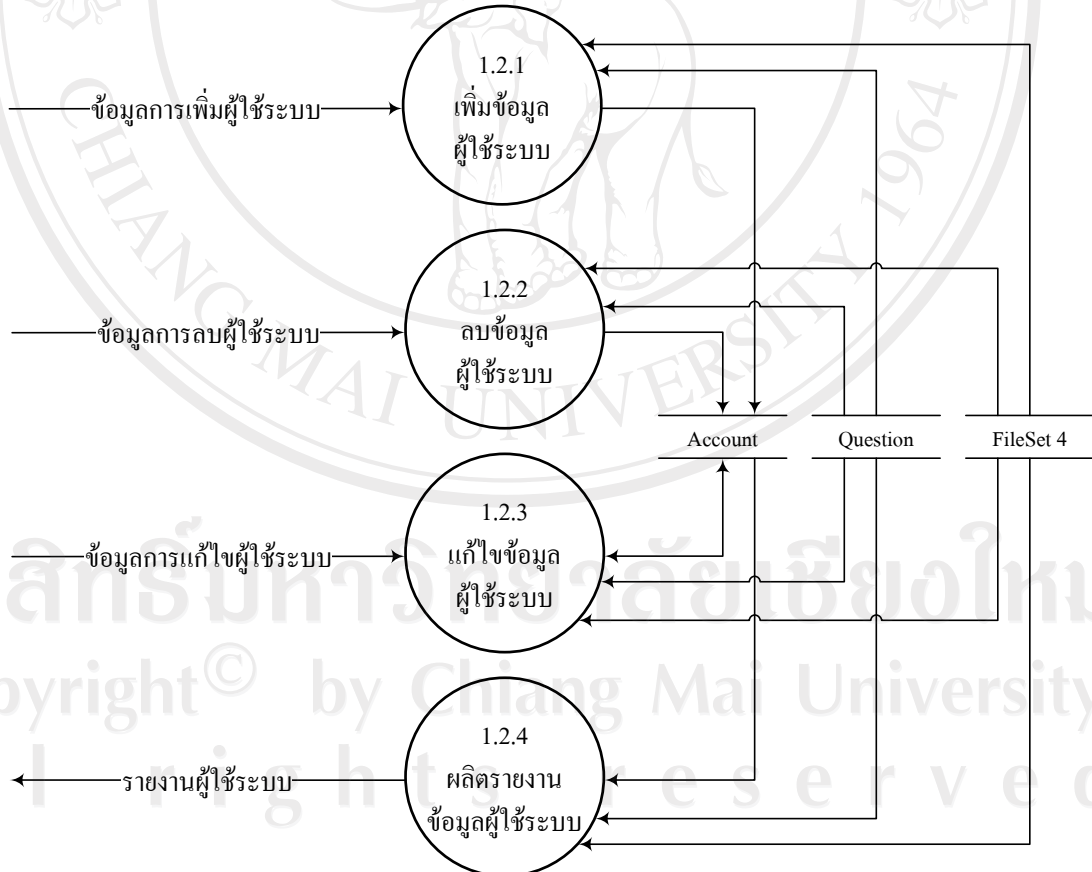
1.2.1
เพิ่มข้อมูล
ผู้ใช้ระบบ

ข้อมูลการเพิ่มผู้ใช้ระบบ

1.2.2
ลบข้อมูล
ผู้ใช้ระบบ

ข้อมูลการลบผู้ใช้ระบบ

Account

Question

FileSet 4

1.2.3
แก้ไขข้อมูล
ผู้ใช้ระบบ

ข้อมูลการแก้ไขผู้ใช้ระบบ

1.2.4
ผลิตรายงาน
ข้อมูลผู้ใช้ระบบ

รายงานผู้ใช้ระบบ

CHIANG MAI UNIVERSITY 1964

ลิขสิทธิ์มหาวิทยาลัยเชียงใหม่
Copyright© by Chiang Mai University
All rights reserved